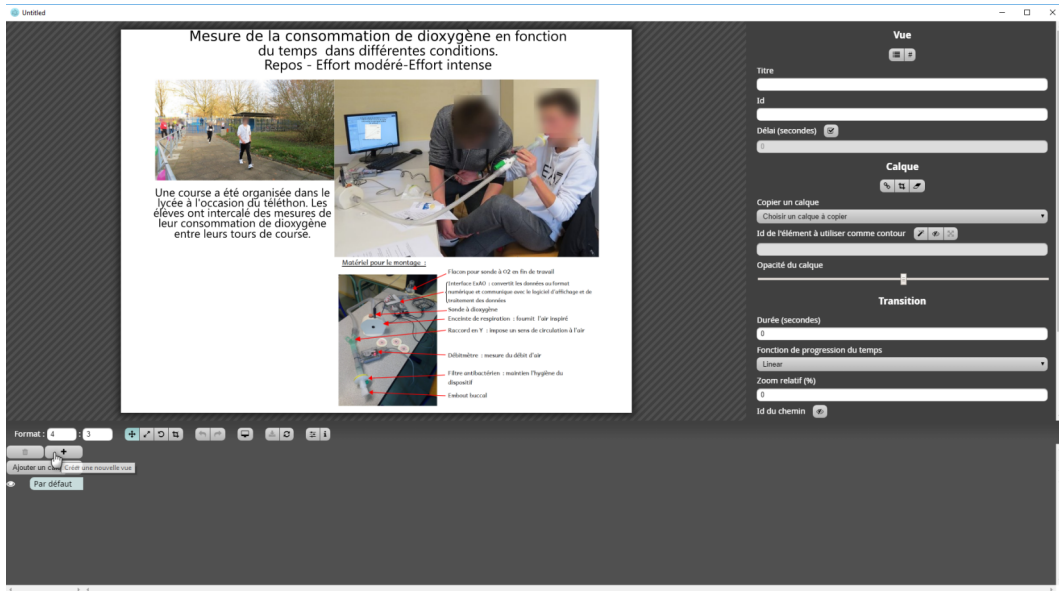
Untitled

Mesure de la consommation de dioxygène en fonction du temps dans différentes conditions.
Repos - Effort modéré-Effort intense

Une course a été organisée dans le lycée à l'occasion du téléthon. Les élèves ont intercalé des mesures de leur consommation de dioxygène entre leurs tours de course.

Matériel pour le montage :

Flacon pour sonde à O2 en fin de travail
Interface ExAO : convertit les données au format numérique et communique avec le logiciel d'affichage et de traitement des données
Sonde à dioxygène
Enceinte de respiration : fournit l'air inspiré
Raccord en Y : impose un sens de circulation à l'air
Débitmètre : mesure du débit d'air
Filtre antibactérien : maintien l'hygiène du dispositif
Embout buccal

Vue
Titre
Id
Délai (secondes)
0
Calque
Copier un calque
Choisir un calque à copier
Id de l'élément à utiliser comme contour
Opacité du calque
Transition
Durée (secondes)
0
Fonction de progression du temps
Linear
Zoom relatif (%)
0
Id du chemin

Format : 4 : 3
Ajouter un ca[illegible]
Créer une nouvelle vue
Par défaut